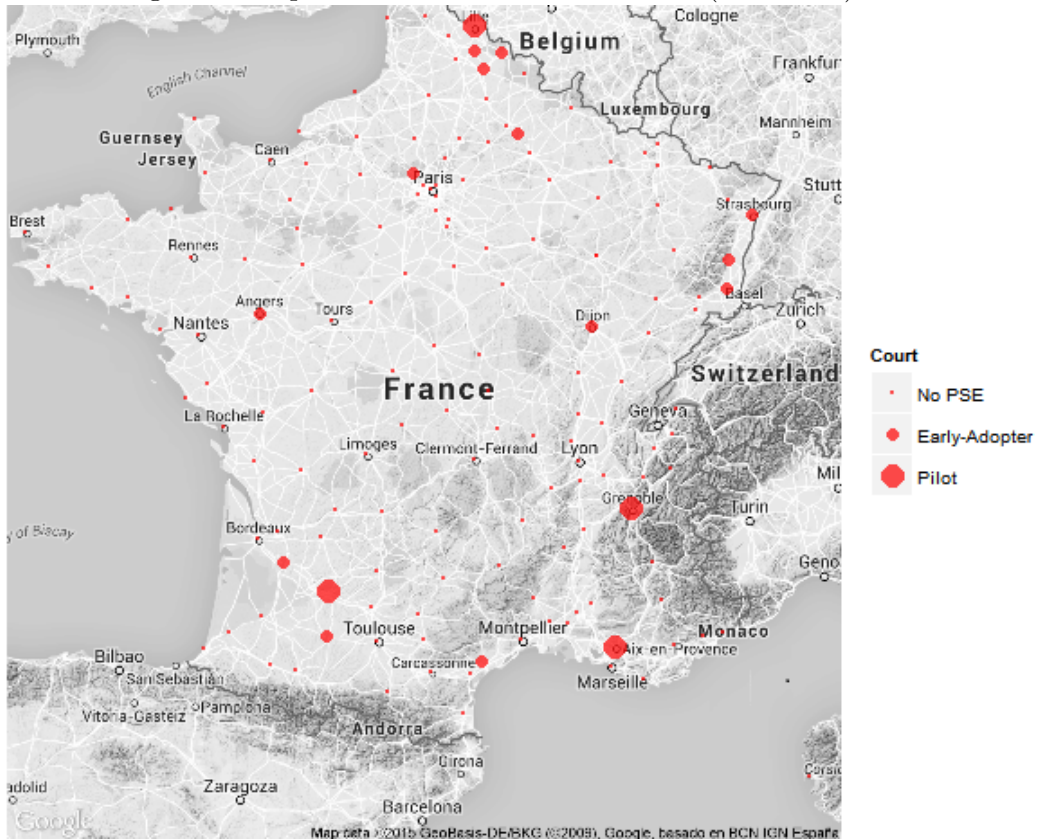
Cologne
Plymouth
Belgium
Frankfurt
English Channel
Luxembourg
Mannheim
Guernsey
Caen
Jersey
Paris
Stutt
Strasbourg
Brest
Rennes
Basel
Angers
Tours
Zurich
Nantes
Dijon
France
Switzerland
La Rochelle
Geneva
Limoges
Clermont-Ferrand
Lyon
Mil
Grenoble
Turin
Bordeaux
of Biscay
Geno
Toulouse
Montpellier
Monaco
Bilbao
Carcassonne
Aix-en-Provence
San Sebastian
Marseille
Vitoria-Gasteiz
Pamplona
Andorra
Girona
Corsic
adolid
Zaragoza
Barcelona
Google
Map data ©2015 GeoBasis-DE/BKG (©2009), Google, basado en BCN IGN España

Court
No PSE
Early-Adopter
Pilot